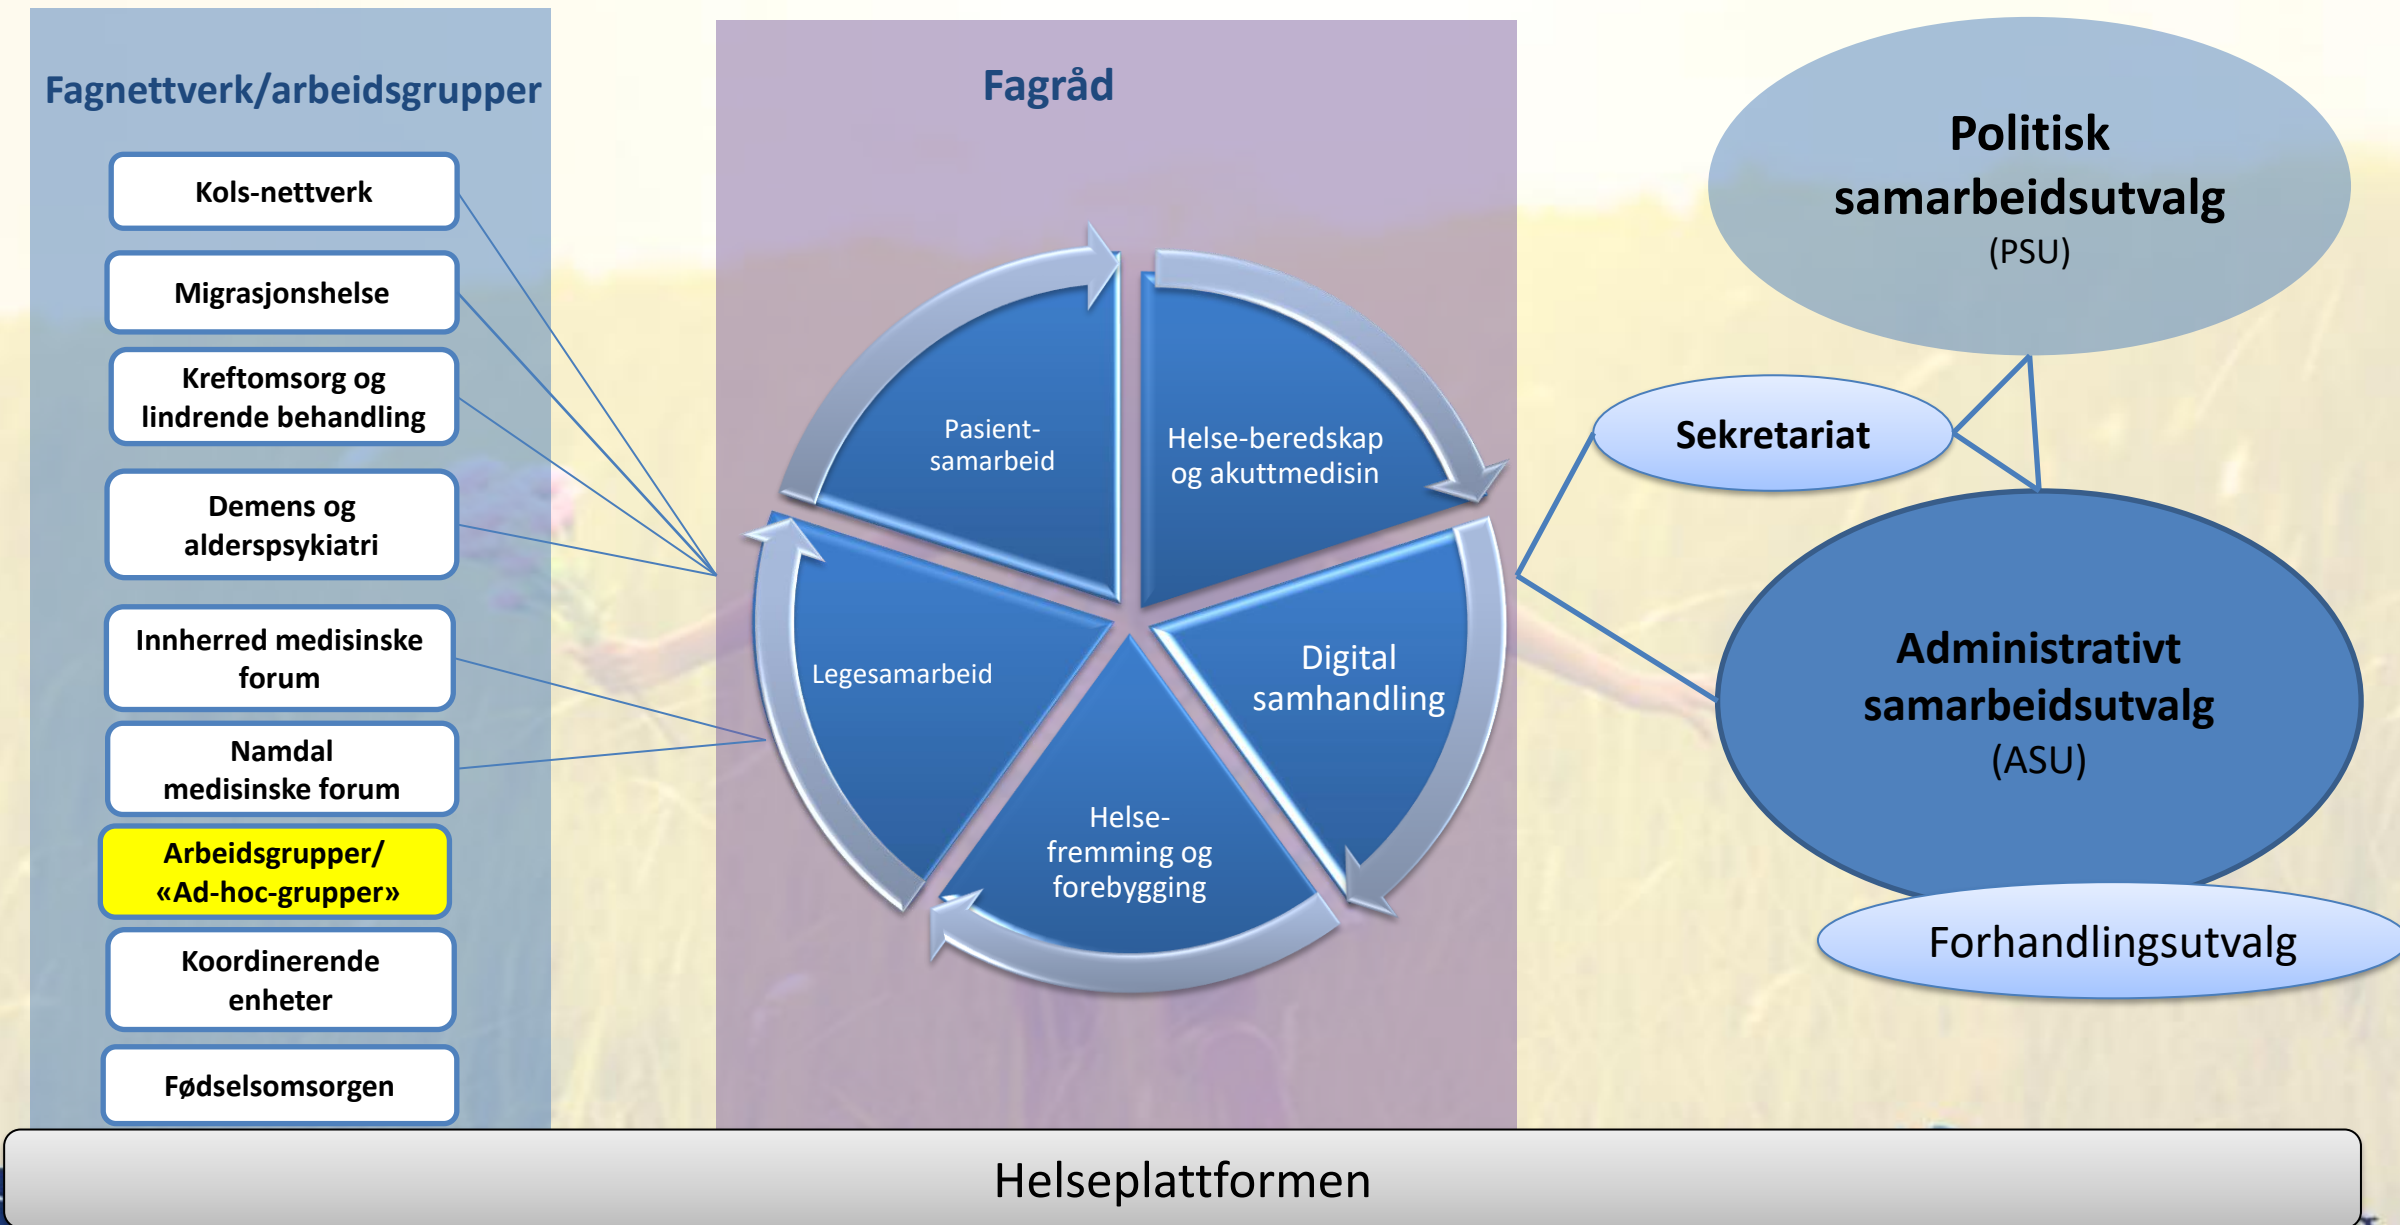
Fagnettverk/arbeidsgrupper

Kols-nettverk

Migrasjonshelse

Kreftomsorg og lindrende behandling

Demens og alderspsykiatri

Innherred medisinske forum

Namdal medisinske forum

Arbeidsgrupper/ «Ad-hoc-grupper»

Koordinerende enheter

Fødselsomsorgen

Fagråd

Pasient-samarbeid

Helse-beredskap og akuttmedisin

Digital samhandling

Helse-fremming og forebygging

Legesamarbeid

Politisk samarbeidsutvalg (PSU)

Sekretariat

Administrativt samarbeidsutvalg (ASU)

Forhandlingsutvalg

Helseplattformen